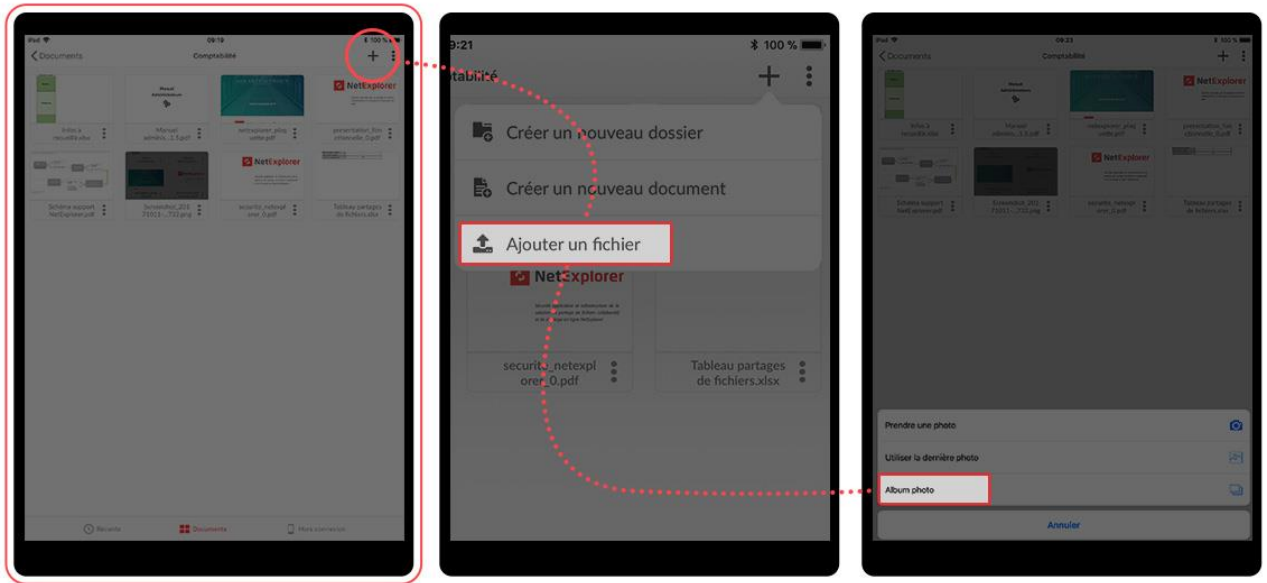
iPad 09:19 100 %

Documents Comptabilité

+

Infos à recueillir.xlsx

Manuel administ...1.5.pdf

netexplorer_plaquette.pdf

NetExplorer

presentation_fonctionnalite_0.pdf

Schéma support NetExplorer.pdf

Screenshot_20175013-...733.png

NetExplorer

securite_netexplorer_0.pdf

Tableau partages de fichiers.xlsx

Récents Documents Mes connexions

9:21 100 %

tabilité

+

Créer un nouveau dossier

Créer un nouveau document

Ajouter un fichier

NetExplorer

securite_netexplorer_0.pdf

Tableau partages de fichiers.xlsx

iPad 09:23 100 %

Documents Comptabilité

+

Infos à recueillir.xlsx

Manuel administ...1.5.pdf

netexplorer_plaquette.pdf

NetExplorer

presentation_fonctionnalite_0.pdf

Schéma support NetExplorer.pdf

Screenshot_20175013-...733.png

NetExplorer

securite_netexplorer_0.pdf

Tableau partages de fichiers.xlsx

Prendre une photo

Utiliser la dernière photo

Album photo

Annuler